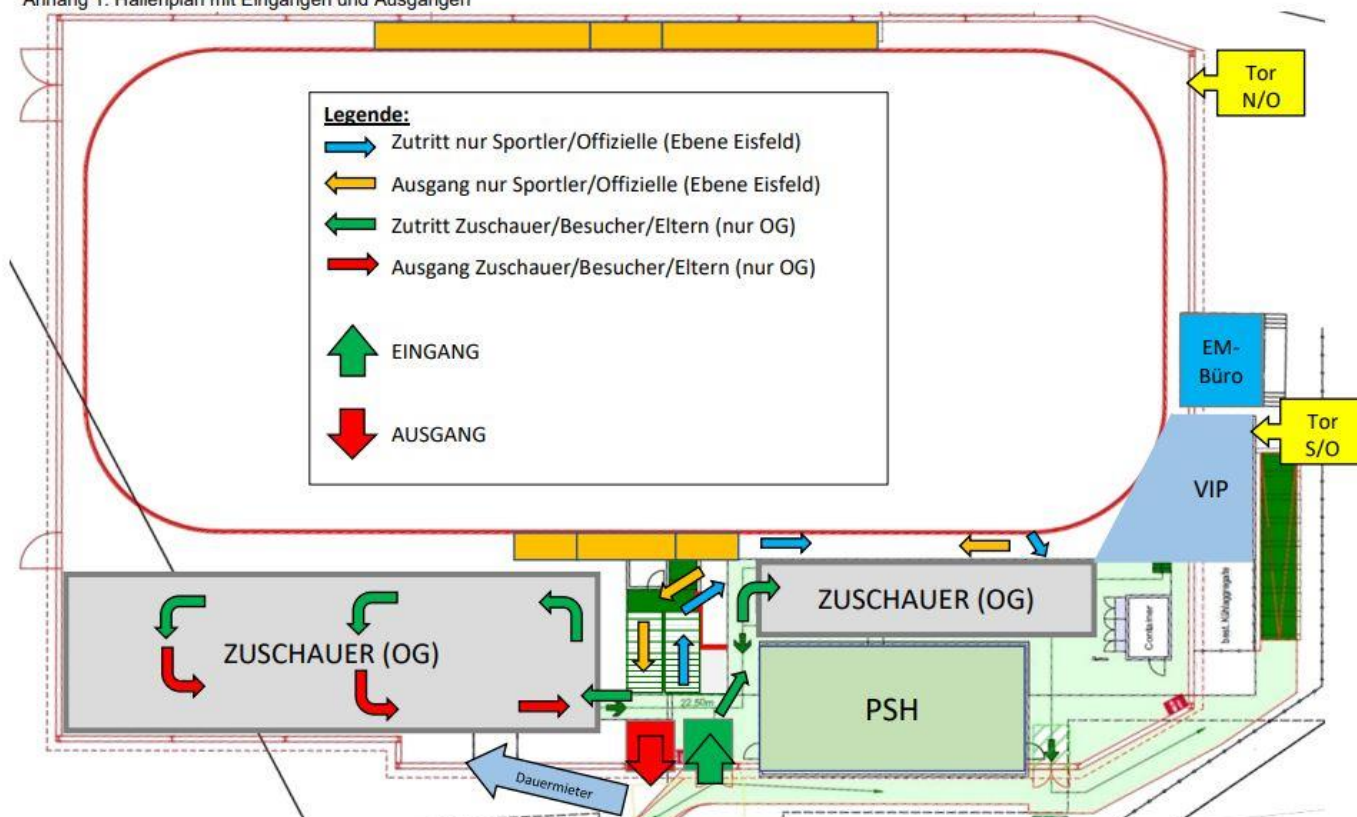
Anhang 1: Hallenplan mit Eingängen und Ausgängen

Tor N/O

Legende:
Zutritt nur Sportler/Offizielle (Ebene Eisfeld)
Ausgang nur Sportler/Offizielle (Ebene Eisfeld)
Zutritt Zuschauer/Besucher/Eltern (nur OG)
Ausgang Zuschauer/Besucher/Eltern (nur OG)

EINGANG

AUSGANG

EM-Büro

Tor S/O

VIP

ZUSCHAUER (OG)

ZUSCHAUER (OG)

PSH

22,50m

Container

best. Kühlaggregate

Dauermieter